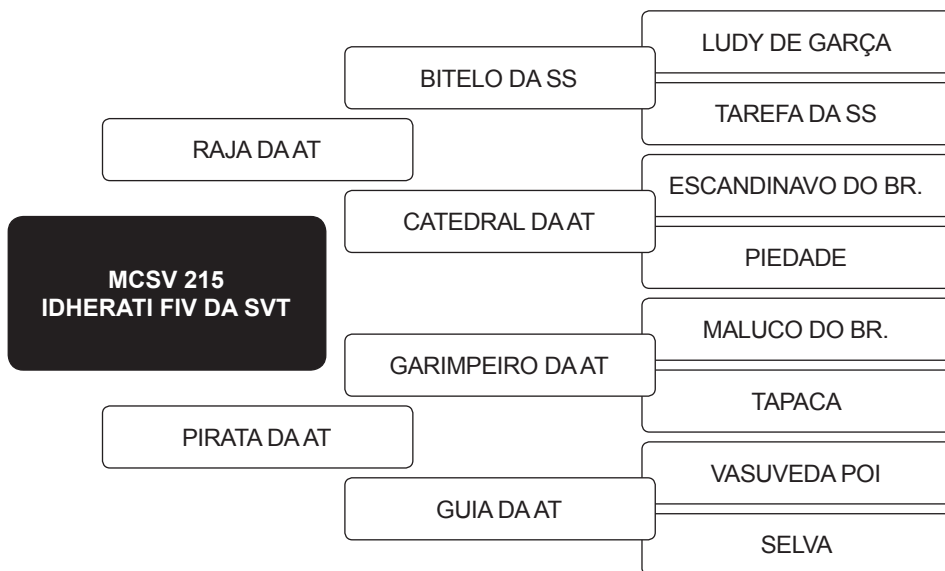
MCSV 215
IDHERATI FIV DA SVT

RAJA DA AT

BITELO DA SS

LUDY DE GARÇA

TAREFA DA SS

CATEDRAL DA AT

ESCANDINAVO DO BR.

PIEDADE

PIRATA DA AT

GARIMPEIRO DA AT

MALUCO DO BR.

TAPACA

GUIA DA AT

VASUVEDA POI

SELVA